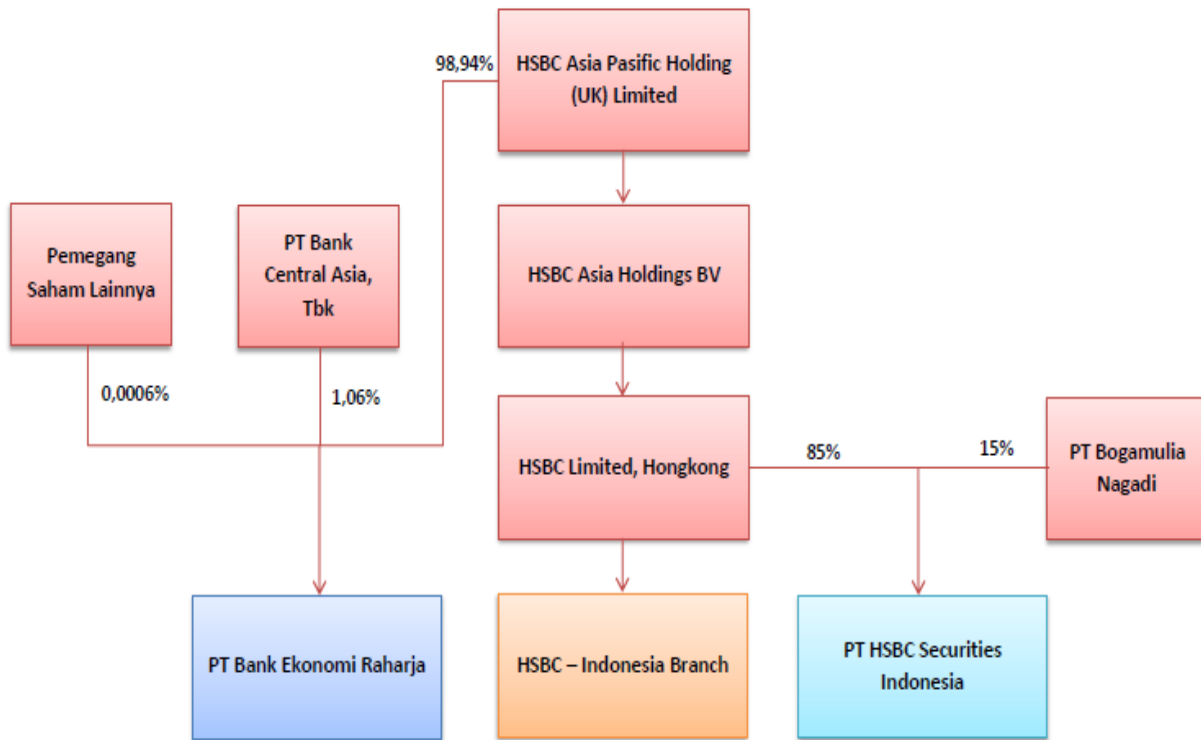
98,94%

HSBC Asia Pasific Holding (UK) Limited

Pemegang Saham Lainnya

PT Bank Central Asia, Tbk

HSBC Asia Holdings BV

0,0006%

1,06%

HSBC Limited, Hongkong

85%

15%

PT Bogamulia Nagadi

PT Bank Ekonomi Raharja

HSBC – Indonesia Branch

PT HSBC Securities Indonesia